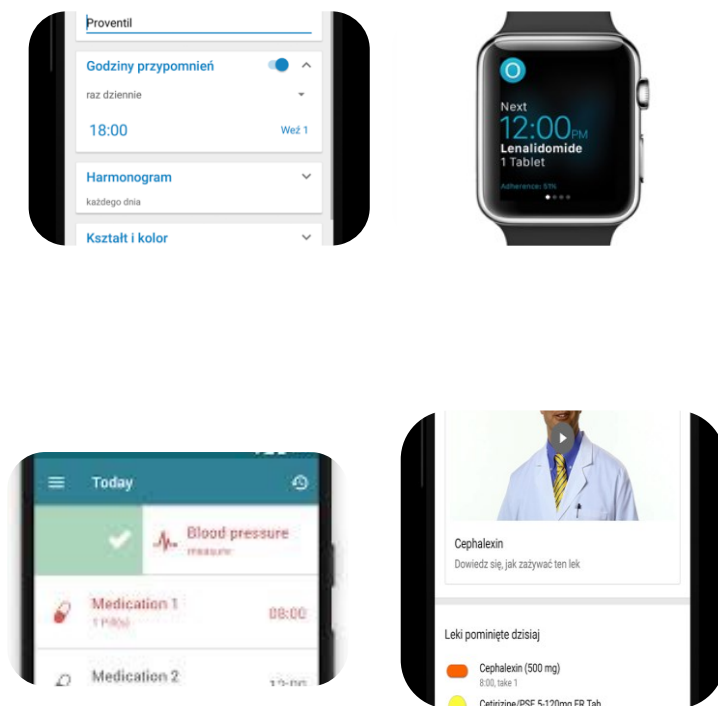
Proventil

Godziny przypomnień

raz dziennie

18:00

Weź 1

Harmonogram

każdego dnia

Kształt i kolor

Next

12:00PM

Lenalidomide

1 Tablet

Adherence: 51%

Today

Blood pressure

measure

Medication 1

1 Pill(s)

08:00

Medication 2

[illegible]

Cephalexin

Dowiedz się, jak zażywać ten lek

Leki pominięte dzisiaj

Cephalexin (500 mg)

8:00, take 1

Cetirizine/PSE 5-120mg ER Tab